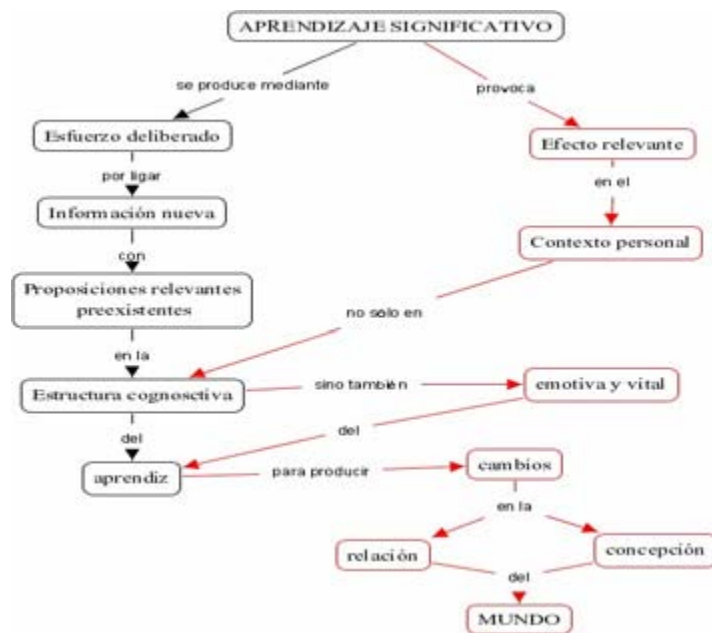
APRENDIZAJE SIGNIFICATIVO

se produce mediante

provoca

Esfuerzo deliberado

Efecto relevante

por ligar

en el

Información nueva

Contexto personal

con

Proposiciones relevantes preexistentes

no solo en

en la

Estructura cognoscitiva

sino también

emotiva y vital

del

del

aprendiz

para producir

cambios

en la

relación

concepción

del

MUNDO